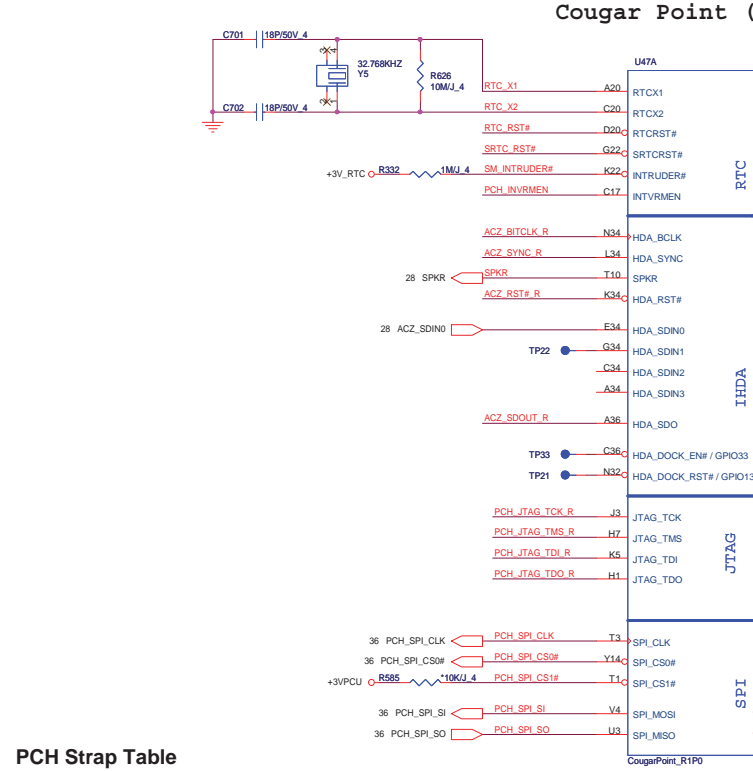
Cougar Point (

C701 18P/50V_4
32.768KHZ
Y5
R626
10M/J_4
C702 18P/50V_4

U47A

RTC_X1 A20 RTCX1
RTC_X2 C20 RTCX2
RTC_RST# D20 RTCRST#
SRTC_RST# G22 SRTCRST#
+3V_RTC R332 1M/J_4 SM_INTRUDER# K22 INTRUDER#
PCH_INVRMEN C17 INTVRMEN
RTC

ACZ_BITCLK_R N34 HDA_BCLK
ACZ_SYNC_R L34 HDA_SYNC
28 SPKR SPKR T10 SPKR
ACZ_RST#_R K34 HDA_RST#

28 ACZ_SDIN0 E34 HDA_SDIN0
TP22 G34 HDA_SDIN1
C34 HDA_SDIN2
A34 HDA_SDIN3
IHDA
ACZ_SDOUT_R A36 HDA_SDO

TP33 C36 HDA_DOCK_EN# / GPIO33
TP21 N32 HDA_DOCK_RST# / GPIO13

PCH_JTAG_TCK_R J3 JTAG_TCK
PCH_JTAG_TMS_R H7 JTAG_TMS
PCH_JTAG_TDI_R K5 JTAG_TDI
PCH_JTAG_TDO_R H1 JTAG_TDO
JTAG

36 PCH_SPI_CLK PCH_SPI_CLK T3 SPI_CLK
36 PCH_SPI_CS0# PCH_SPI_CS0# Y14 SPI_CS0#
+3VPCU R585 *10K/J_4 PCH_SPI_CS1# T1 SPI_CS1#
SPI
36 PCH_SPI_SI PCH_SPI_SI V4 SPI_MOSI
36 PCH_SPI_SO PCH_SPI_SO U3 SPI_MISO
CougarPoint_R1P0

PCH Strap Table